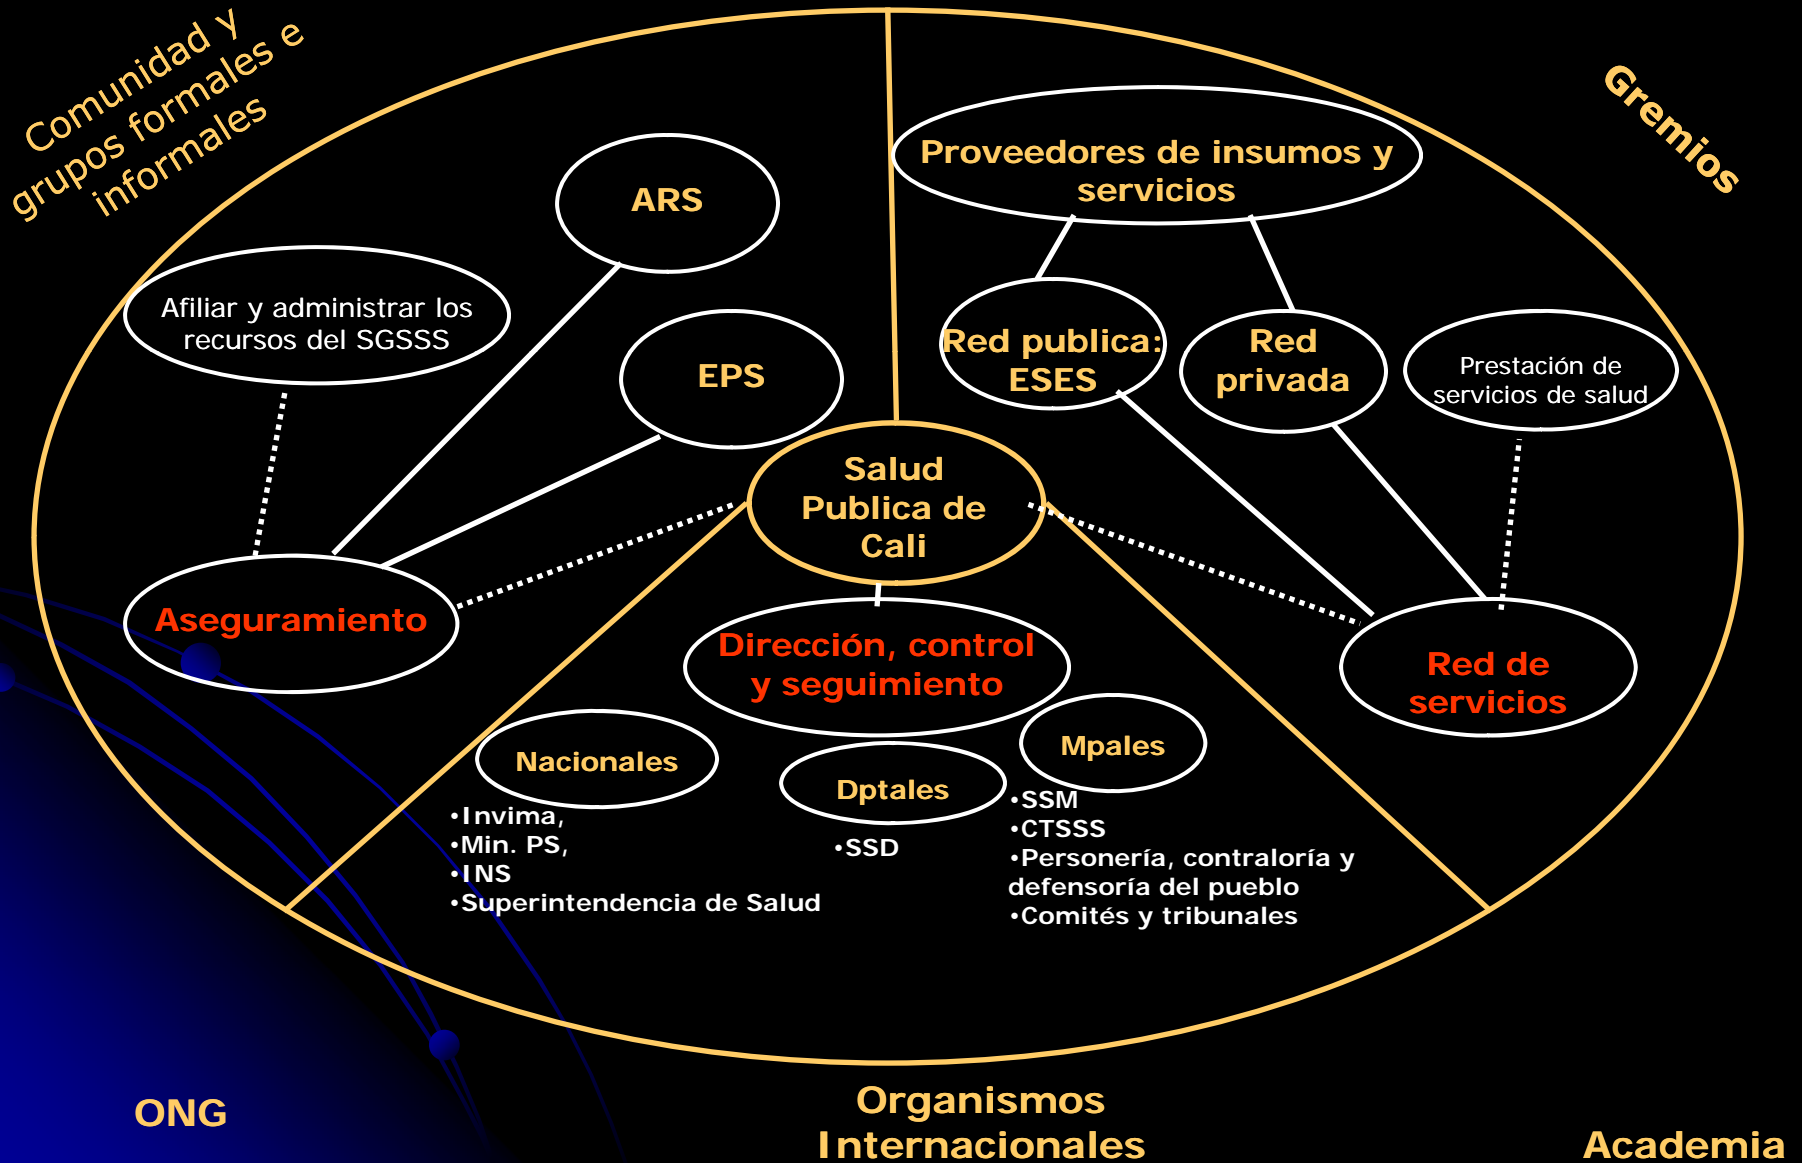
Comunidad y grupos formales e informales

Gremios

ARS

Afiliar y administrar los recursos del SGSSS

EPS

Proveedores de insumos y servicios

Red publica: ESES

Red privada

Prestación de servicios de salud

Salud Publica de Cali

Aseguramiento

Dirección, control y seguimiento

Red de servicios

Nacionales

•Invima,
•Min. PS,
•INS
•Superintendencia de Salud

Dptales

•SSD

Mpales

•SSM
•CTSSS
•Personería, contraloría y defensoría del pueblo
•Comités y tribunales

ONG

Organismos Internacionales

Academia